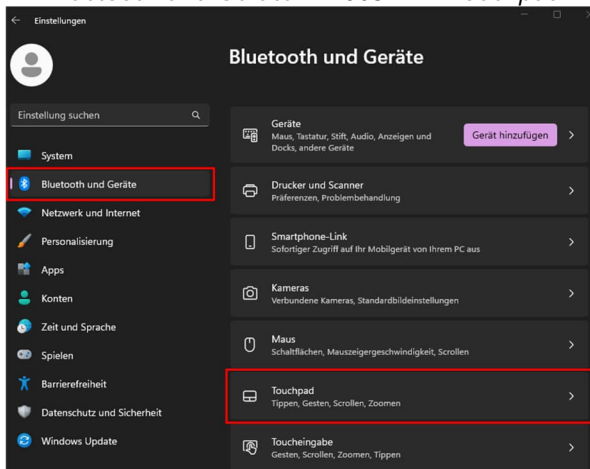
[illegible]

Einstellungen

Einstellung suchen

System
Bluetooth und Geräte
Netzwerk und Internet
Personalisierung
Apps
Konten
Zeit und Sprache
Spielen
Barrierefreiheit
Datenschutz und Sicherheit
Windows Update

Bluetooth und Geräte

Geräte
Maus, Tastatur, Stift, Audio, Anzeigen und Docks, andere Geräte
Gerät hinzufügen

Drucker und Scanner
Präferenzen, Problembehandlung

Smartphone-Link
Sofortiger Zugriff auf Ihr Mobilgerät von Ihrem PC aus

Kameras
Verbundene Kameras, Standardbildeinstellungen

Maus
Schaltflächen, Mauszeigergeschwindigkeit, Scrollen

Touchpad
Tippen, Gesten, Scrollen, Zoomen

Toucheingabe
Gesten, Scrollen, Zoomen, Tippen